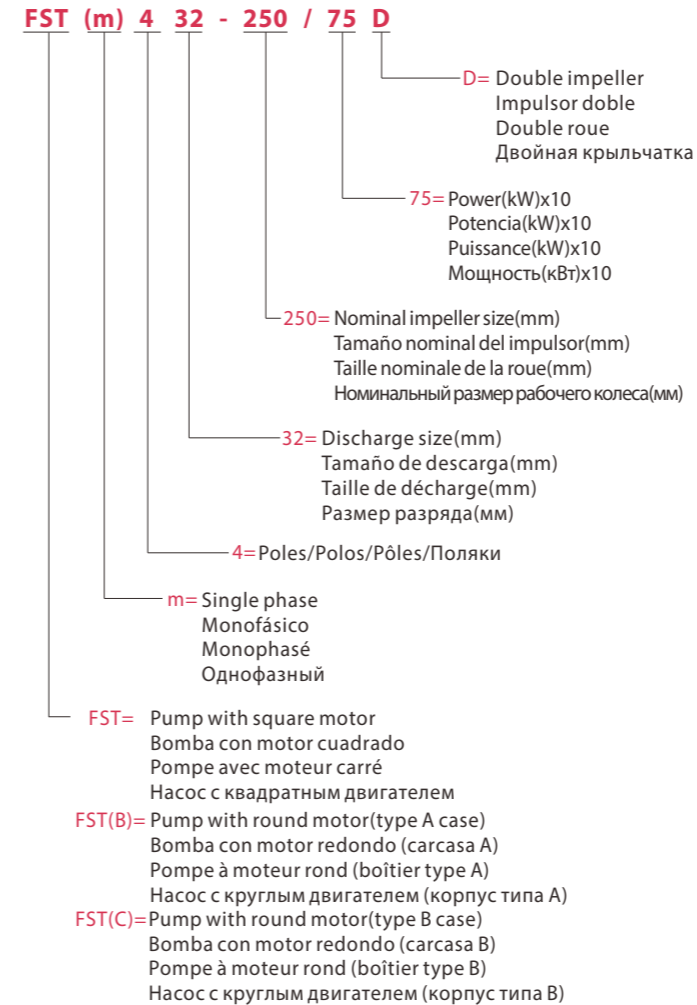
FST (m) 4 32 - 250 / 75 D

D= Double impeller
Impulsor doble
Double roue
Двойная крыльчатка

75= Power(kW)x10
Potencia(kW)x10
Puissance(kW)x10
Мощность(кВт)x10

250= Nominal impeller size(mm)
Tamaño nominal del impulsor(mm)
Taille nominale de la roue(mm)
Номинальный размер рабочего колеса(мм)

32= Discharge size(mm)
Tamaño de descarga(mm)
Taille de décharge(mm)
Размер разряда(мм)

4= Poles/Polos/Pôles/Поляки

m= Single phase
Monofásico
Monophasé
Однофазный

FST= Pump with square motor
Bomba con motor cuadrado
Pompe avec moteur carré
Насос с квадратным двигателем

FST(B)= Pump with round motor(type A case)
Bomba con motor redondo (carcasa A)
Pompe à moteur rond (boîtier type A)
Насос с круглым двигателем (корпус типа A)

FST(C)= Pump with round motor(type B case)
Bomba con motor redondo (carcasa B)
Pompe à moteur rond (boîtier type B)
Насос с круглым двигателем (корпус типа B)